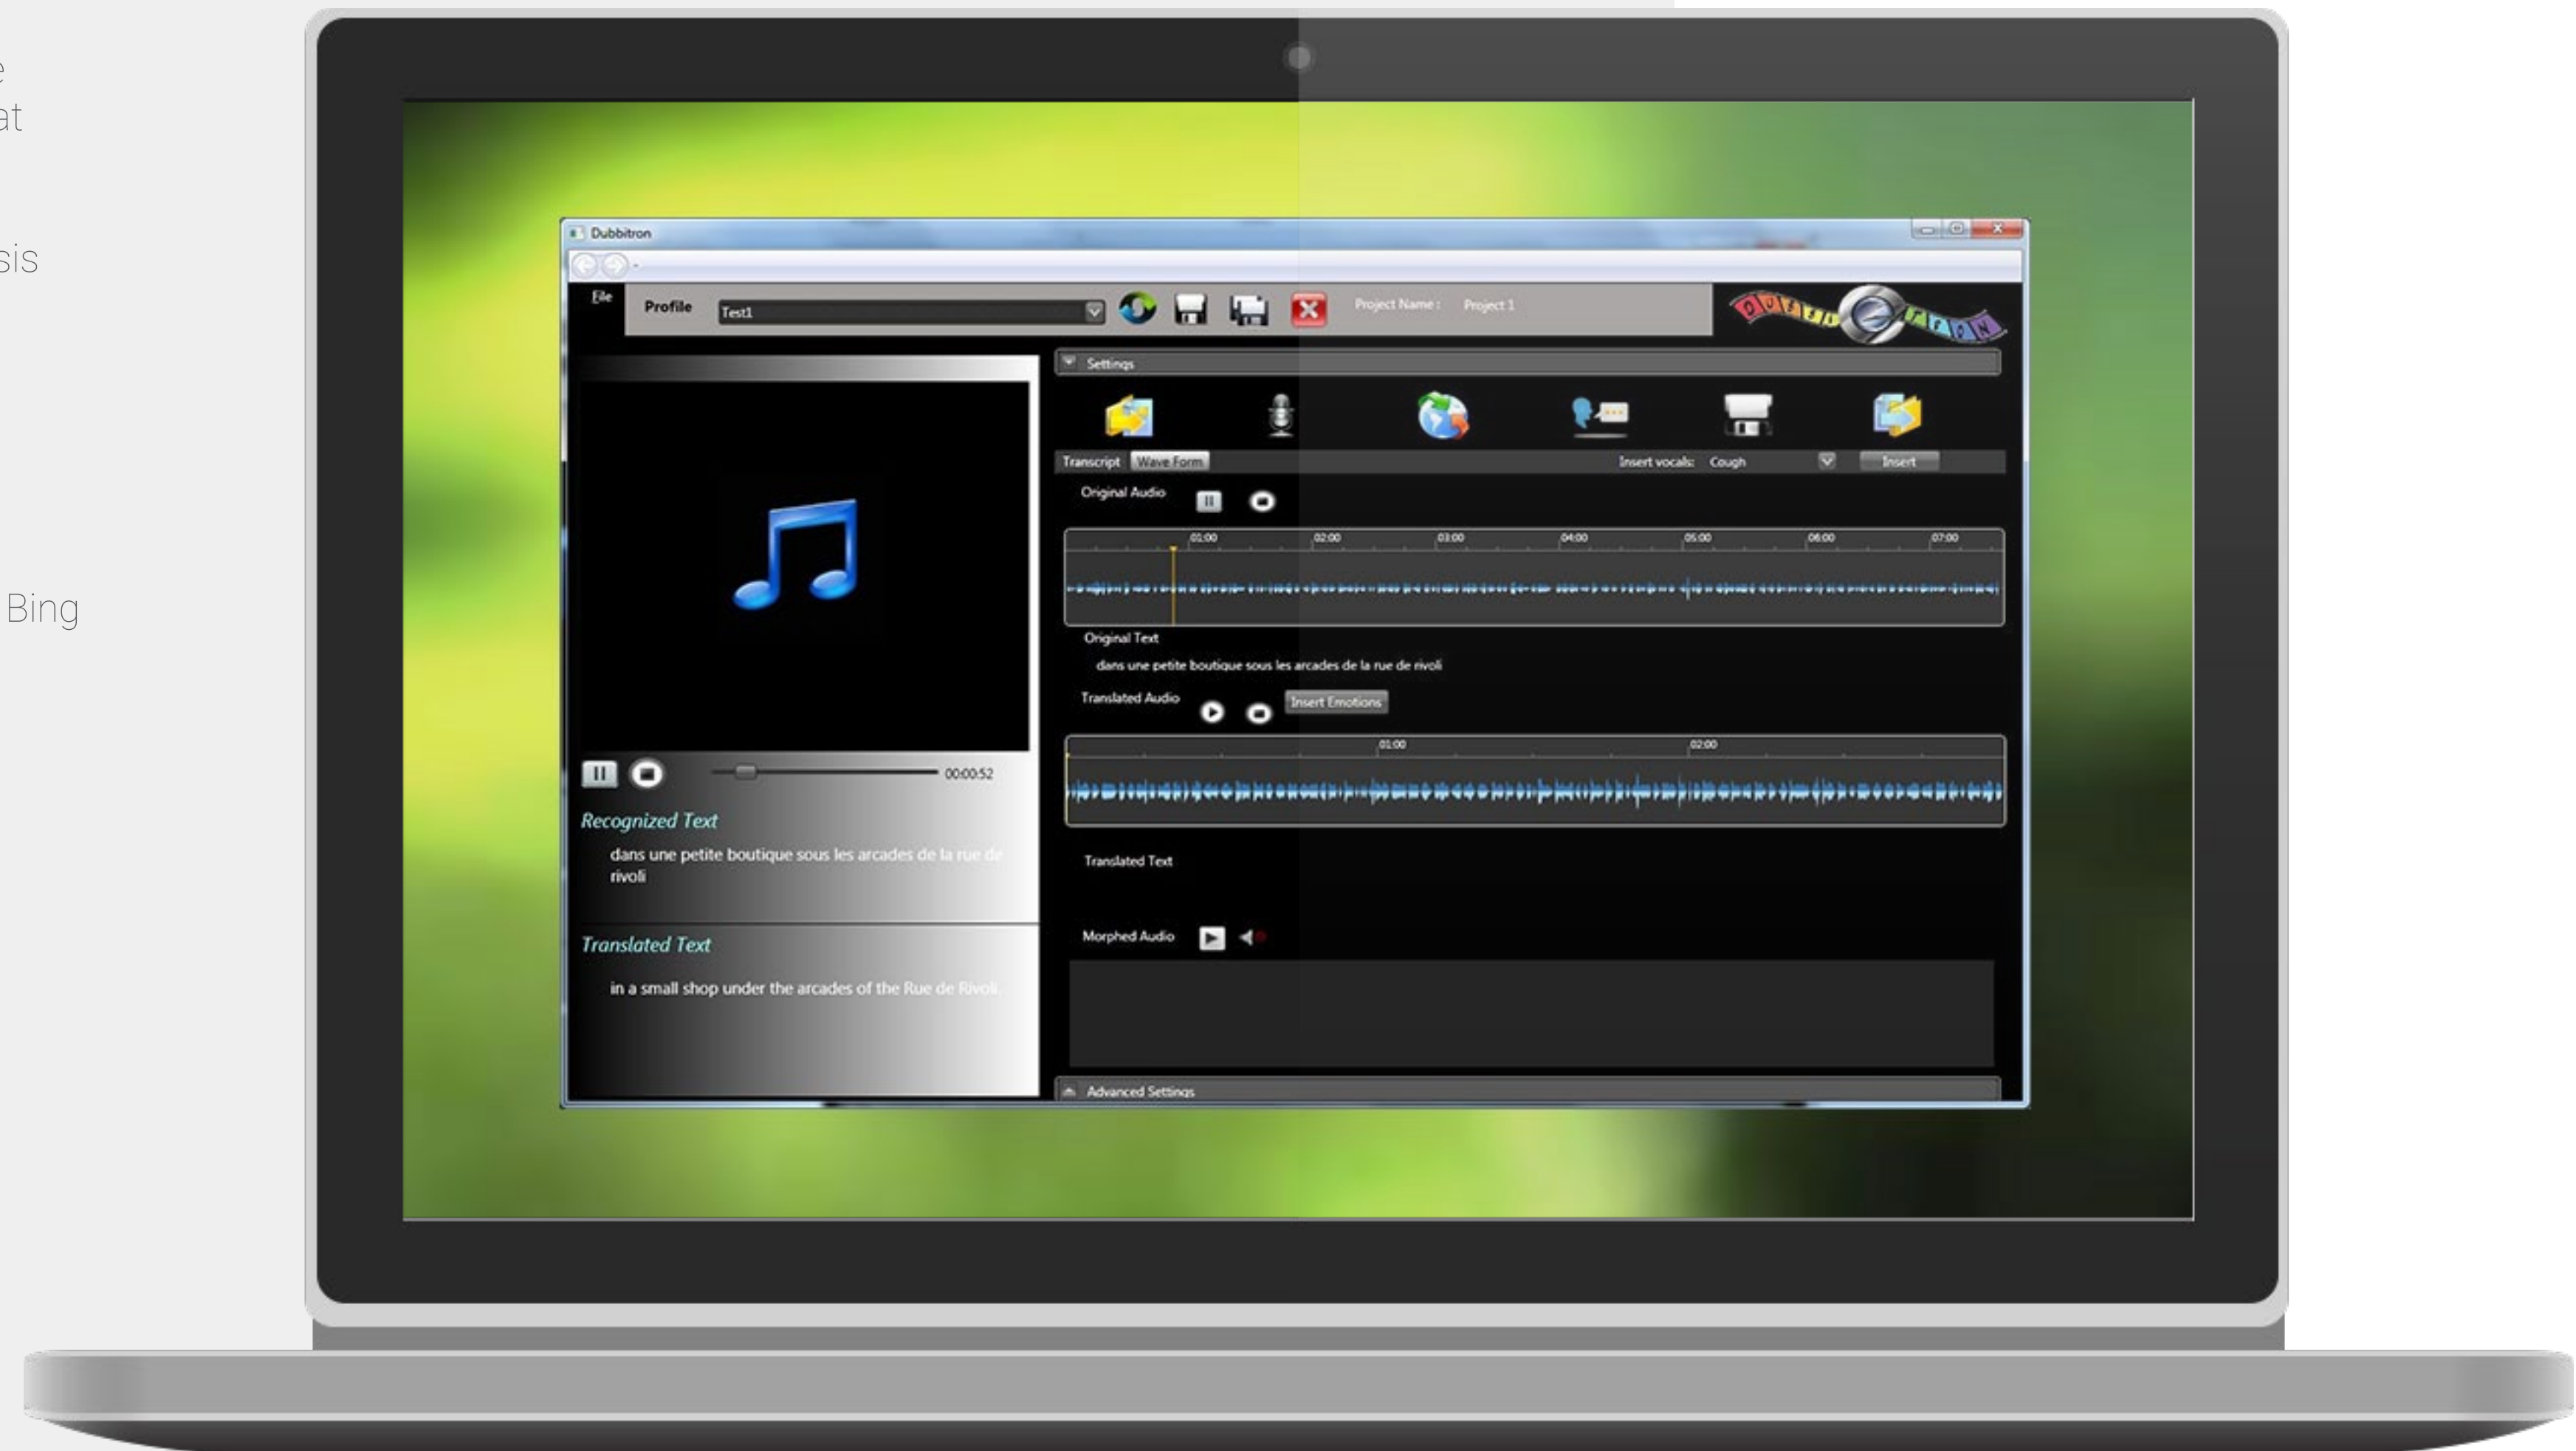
e
at

sis

Bing

Dubbitron

File
Profile
Test1
Project Name : Project 1

Settings

Transcript
Wave Form
Insert vocals: Cough
Insert

Original Audio
01:00
02:00
03:00
04:00
05:00
06:00
07:00

Original Text
dans une petite boutique sous les arcades de la rue de rivoli

Translated Audio
Insert Emotions
01:00
02:00

Translated Text

Morphed Audio

Advanced Settings

00:00:52

Recognized Text
dans une petite boutique sous les arcades de la rue de rivoli

Translated Text
in a small shop under the arcades of the Rue de Rivoli